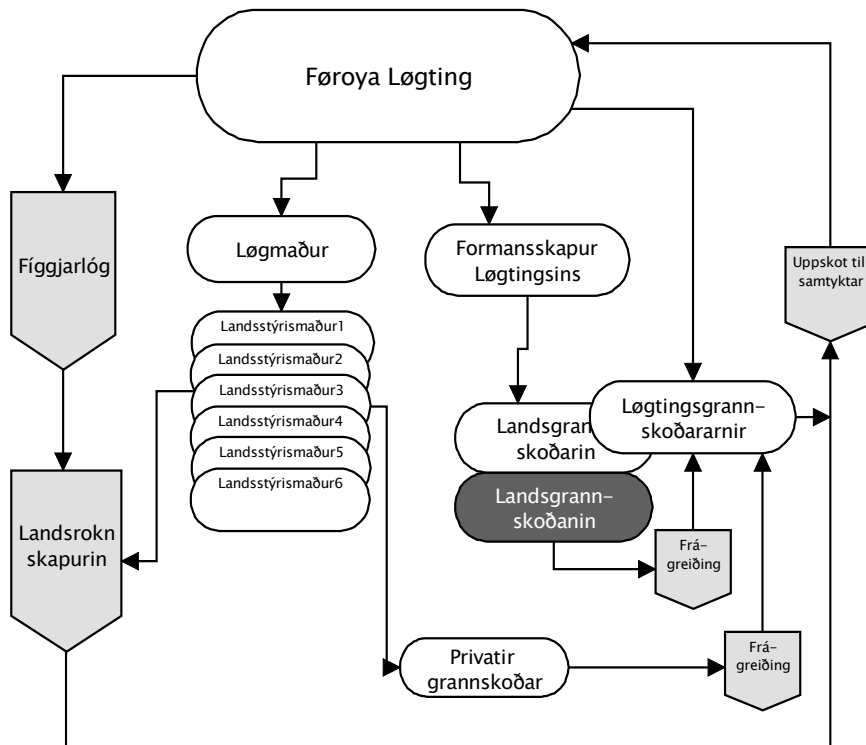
Føroya Løgting

Fíggjarlóg

Løgmaður

Formansskapur Løgtingsins

Uppskot til samtyktar

Landsstýrismaður1
Landsstýrismaður2
Landsstýrismaður3
Landsstýrismaður4
Landsstýrismaður5
Landsstýrismaður6

Landsgrann skoðarin

Løgtingsgrannskoðararnir

Landsgrannskoðanin

Landsrokn skapurin

Frágreiðing

Privatir grannskoðar

Frágreiðing